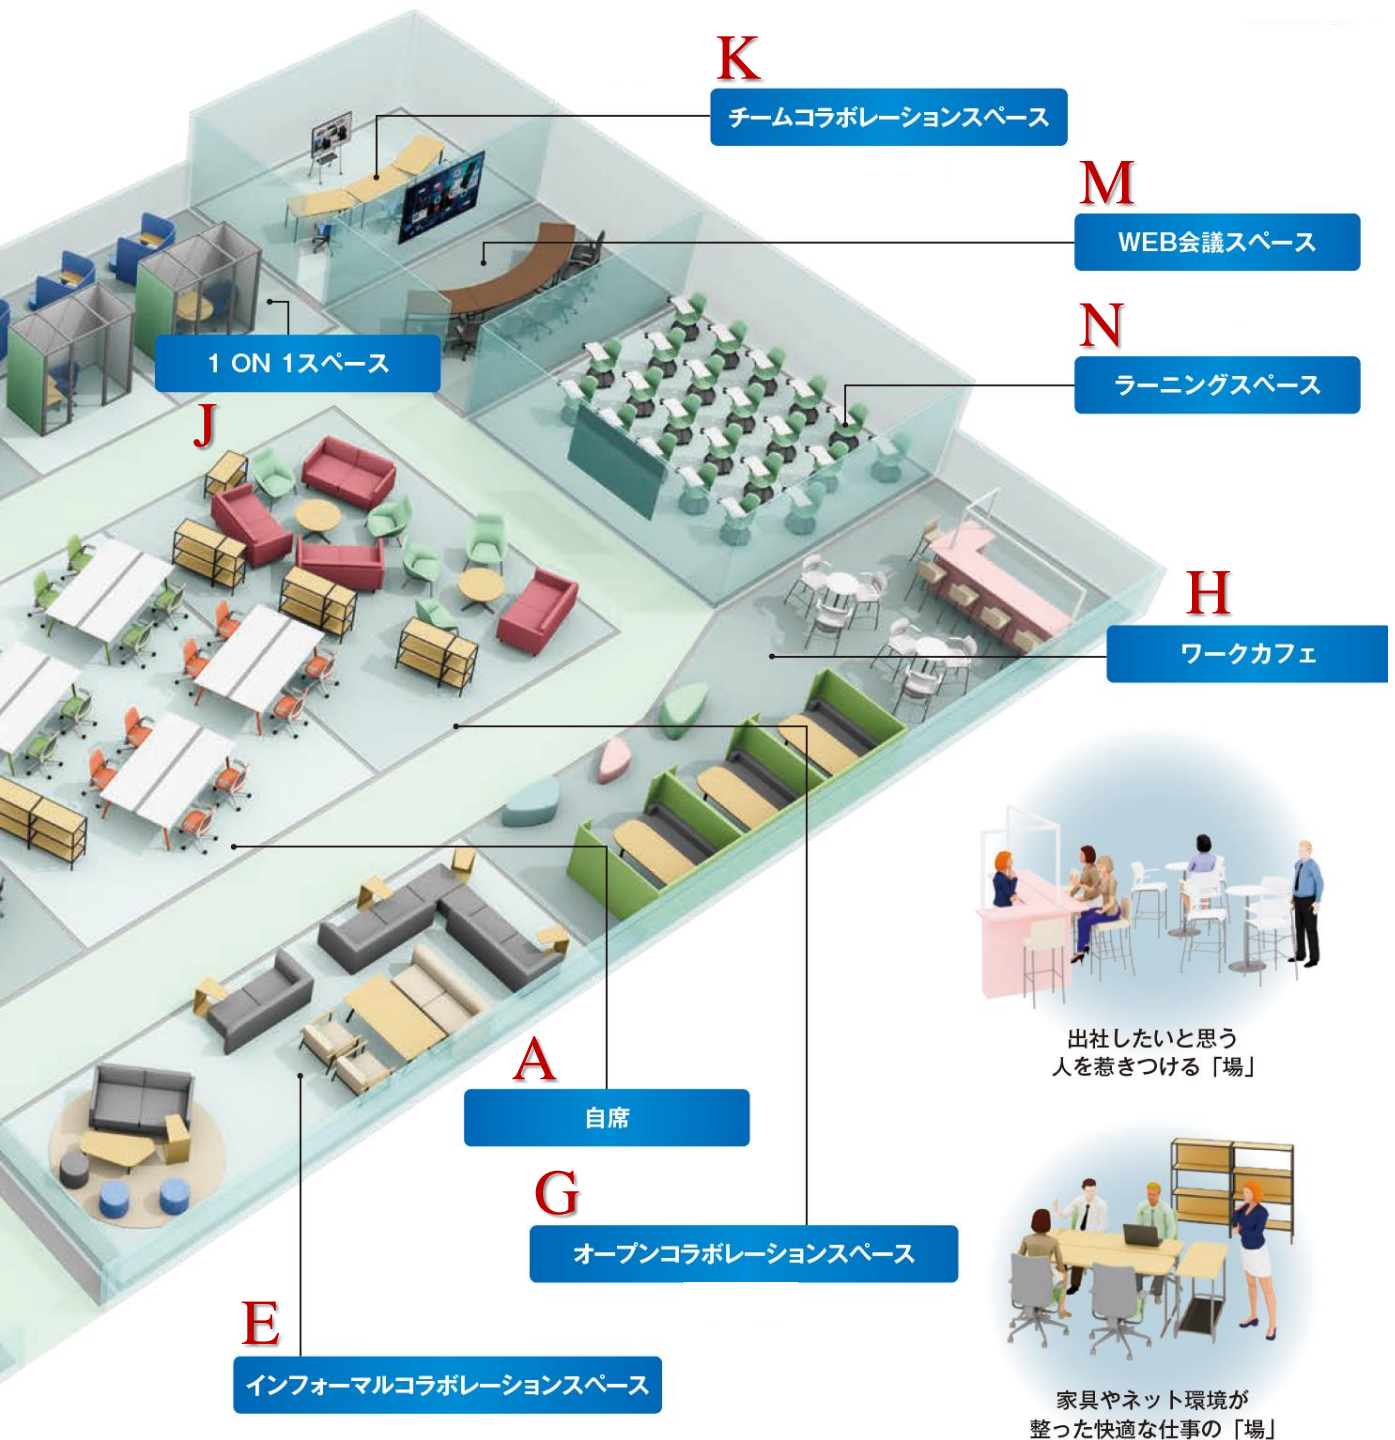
K
チームコラボレーションスペース

M
WEB会議スペース

N
ラーニングスペース

1 ON 1スペース

J

H
ワークカフェ

出社したいと思う
人を惹きつける「場」

A
自席

G
オープンコラボレーションスペース

E
インフォーマルコラボレーションスペース

家具やネット環境が
整った快適な仕事の「場」